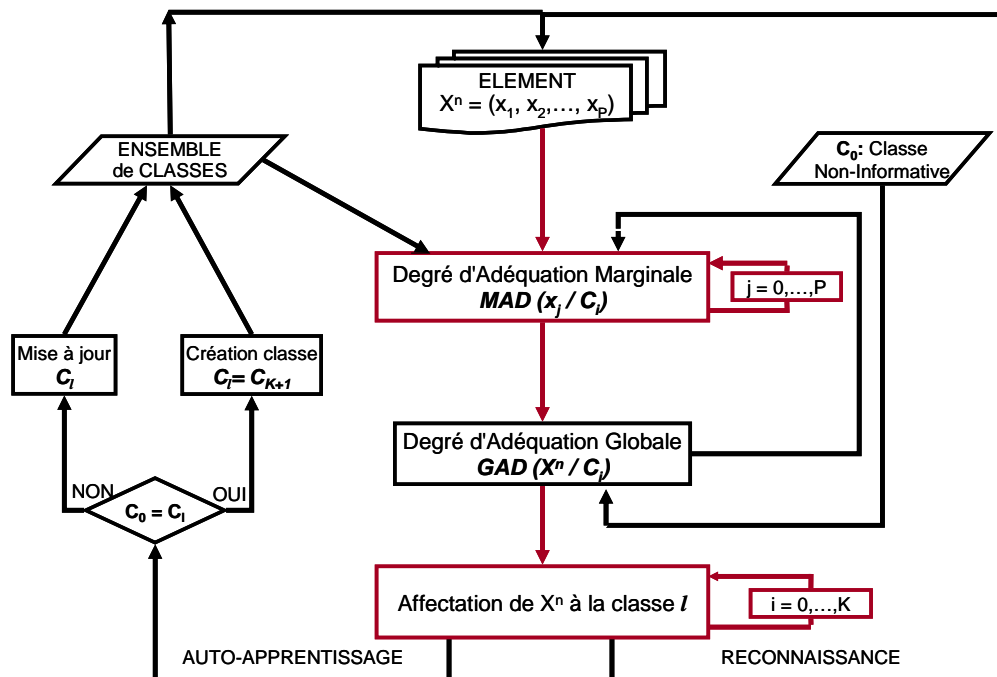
ELEMENT
$X^n = (x_1, x_2,\ldots, x_P)$

ENSEMBLE de CLASSES

$C_0$: Classe Non-Informative

Degré d'Adéquation Marginale
$MAD (x_j / C_i)$

$j = 0,\ldots,P$

Mise à jour
$C_l$

Création classe
$C_l = C_{K+1}$

Degré d'Adéquation Globale
$GAD (X^n / C_i)$

NON

OUI

$C_0 = C_l$

Affectation de $X^n$ à la classe $l$

$i = 0,\ldots,K$

AUTO-APPRENTISSAGE

RECONNAISSANCE